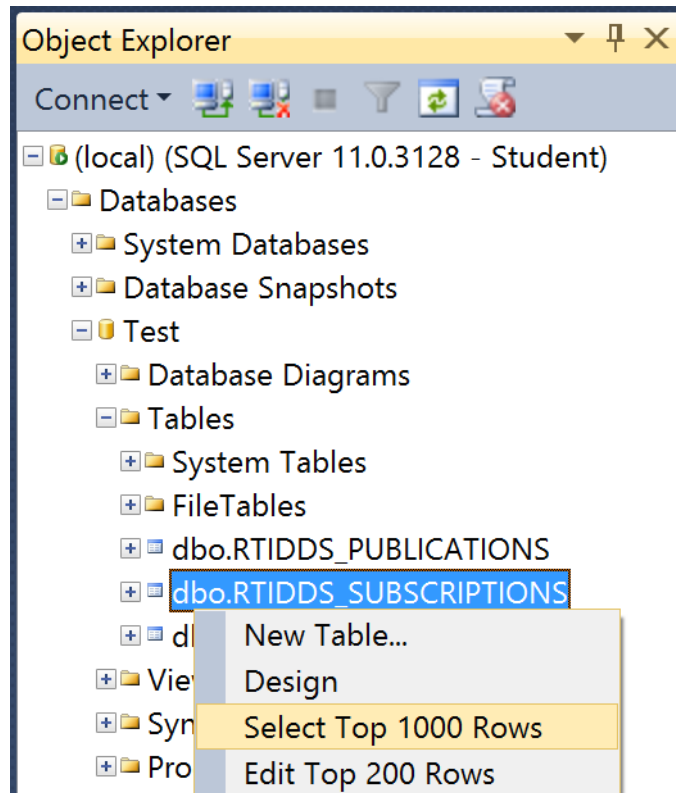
Object Explorer

Connect

(local) (SQL Server 11.0.3128 - Student)
Databases
System Databases
Database Snapshots
Test
Database Diagrams
Tables
System Tables
FileTables
dbo.RTIDDS_PUBLICATIONS
dbo.RTIDDS_SUBSCRIPTIONS
d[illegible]
Vie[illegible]
Syn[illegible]
Pro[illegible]

New Table...
Design
Select Top 1000 Rows
Edit Top 200 Rows